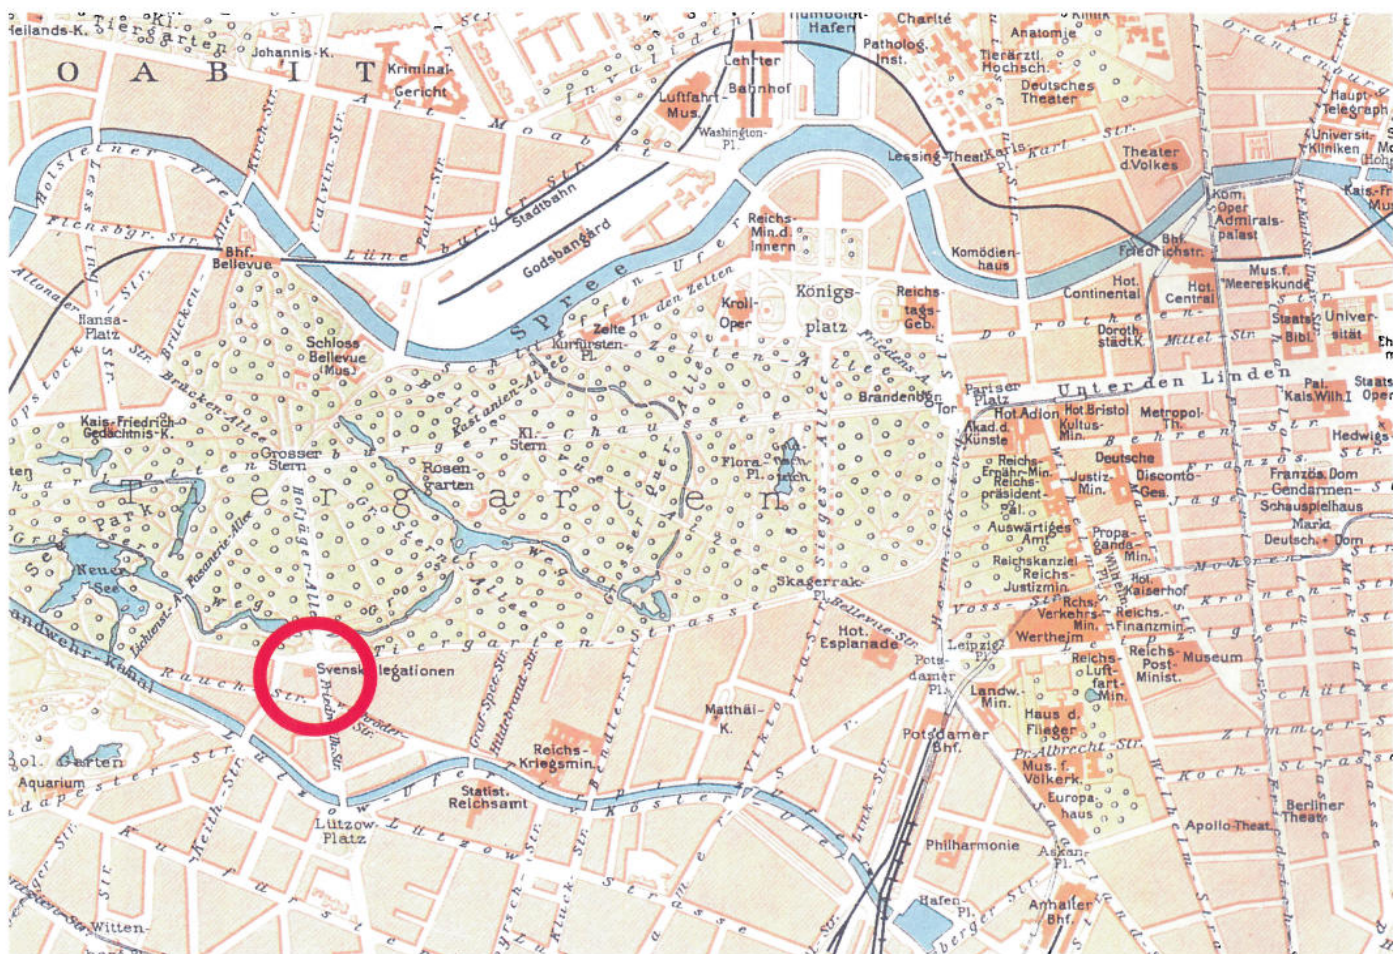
Heilands-K. Tiergarten Johannis-K. Kriminal-Gericht MOABIT Kirch-Str. Calvin-Str. Invaliden Lehrter Bahnhof Humboldt-Hafen Charité Patholog. Inst. Anatomie Tierärztl. Hochsch. Deutsches Theater Luftfahrt-Mus. Washington-Pl. Moabit Haupt-Telegraph Univ. Kliniken Lessing-Theat. Karls Str. Theater d.Volkes Holsteiner Ufer Lessing-Str. Stadtbahn Godsbangard Flensbgr. Str. Altonaer Str. Bhf. Bellevue Lüneburger Str. Paul-Str. Spree Ufer Reichs-Min.d. Innern Komödien-haus Bhf. Friedrichstr. Kom. Oper Admirals-palast Mus.f. Meereskunde Hansa-Platz Brücken-Allee Schloss Bellevue (Mus.) Zelte Kurfürsten-Pl. In den Zelten Kroll-Oper Königs-platz Reichs-tags-Geb. Hot. Continental Hot. Central Dorotheenstädt.K. Mittel-Str. Staats-Bibl. Univer-sität Friedens-Allee Brandenbgr. Tor Pariser Platz Unter den Linden Pal. Kais.Wilh.I Staats Oper Kais.Friedrich-Gedächtnis-K. Kastanien-Allee Kl. Stern Hot.Adlon Hot.Bristol Metropol-Th. Akad.d. Künste Kultus-Min. Behren-Str. Hedwigs Grosser Stern Rosen-garten Flora-Pl. Goldfischteich Deutsche Reichs-Ernähr.-Min. Reichs-präsident-pal. Justiz-Min. Disconto-Ges. Französ.Dom Gendarmen-Markt Schauspielhaus Deutsch. Dom Tiergarten Park Neuer See Fasanerie-Allee Hofjäger-Allee Siegesallee Auswärtiges Amt Propa-ganda-Min. Reichskanzlei Reichs-Justizmin. Hot. Kaiserhof Skagerrak-Pl. Bellevue-Str. Voss-Str. Rchs.-Verkehrs-Min. Reichs.-Finanzmin. Landwehr-Kanal Lichtenst.-Allee Tiergarten-strasse Hot. Esplanade Leipzig. Wertheim Reichs-Luft-fahrt-Min. Reichs-Post-Minist. Museum Rauch-Str. Svensk legationen Graf-Spee-Str. Hildebrand-Str. Potsdamer Pl. Landw. Min. Matthäi-K. Haus d. Flieger Zimmer-Str. Reichs-Kriegsmin. Bendler-Str. Potsdamer Bhf. Pr.Albrecht-Str. Mus. f. Völkerk. Koch-Strasse Zool. Garten Aquarium Budapester Str. Statist. Reichsamt Europa-haus Berliner Theater Köthener Ufer Apollo-Theat. Lützow-Platz Lützow-Ufer Keith-Str. Philharmonie Askan. Pl. Hafen-Pl. Anhalter Bhf. Wittenberg Kurfürsten-Strasse Klück-Str. Schöneberger Str. Wilhelm-Str. Friedrich-Str.